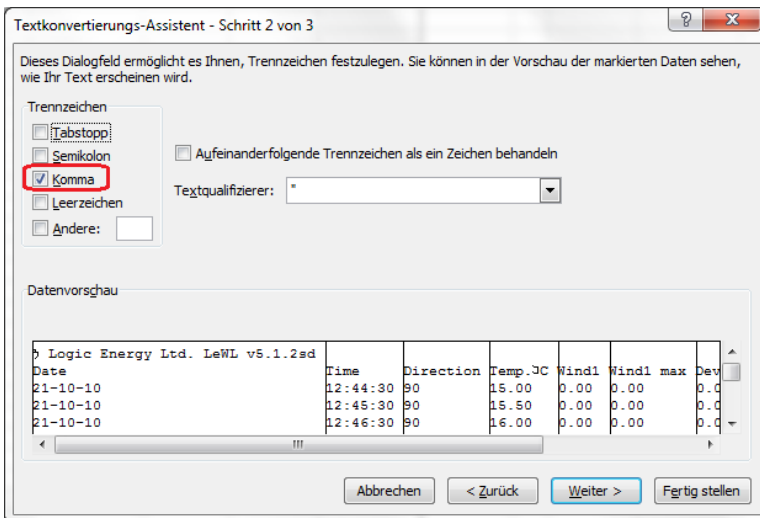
Textkonvertierungs-Assistent - Schritt 2 von 3

? X

Dieses Dialogfeld ermöglicht es Ihnen, Trennzeichen festzulegen. Sie können in der Vorschau der markierten Daten sehen, wie Ihr Text erscheinen wird.

Trennzeichen

Tabstopp

Semikolon

Komma

Leerzeichen

Andere:

Aufeinanderfolgende Trennzeichen als ein Zeichen behandeln

Textqualifizierer: "

Datenvorschau

| ) Logic Energy Ltd. LeWL v5.1.2sd | | | | | | |
|---|---|---|---|---|---|---|
| Date | Time | Direction | Temp.JC | Wind1 | Wind1 max | Dev |
| 21-10-10 | 12:44:30 | 90 | 15.00 | 0.00 | 0.00 | 0.0 |
| 21-10-10 | 12:45:30 | 90 | 15.50 | 0.00 | 0.00 | 0.0 |
| 21-10-10 | 12:46:30 | 90 | 16.00 | 0.00 | 0.00 | 0.0 |

Abbrechen

< Zurück

Weiter >

Fertig stellen